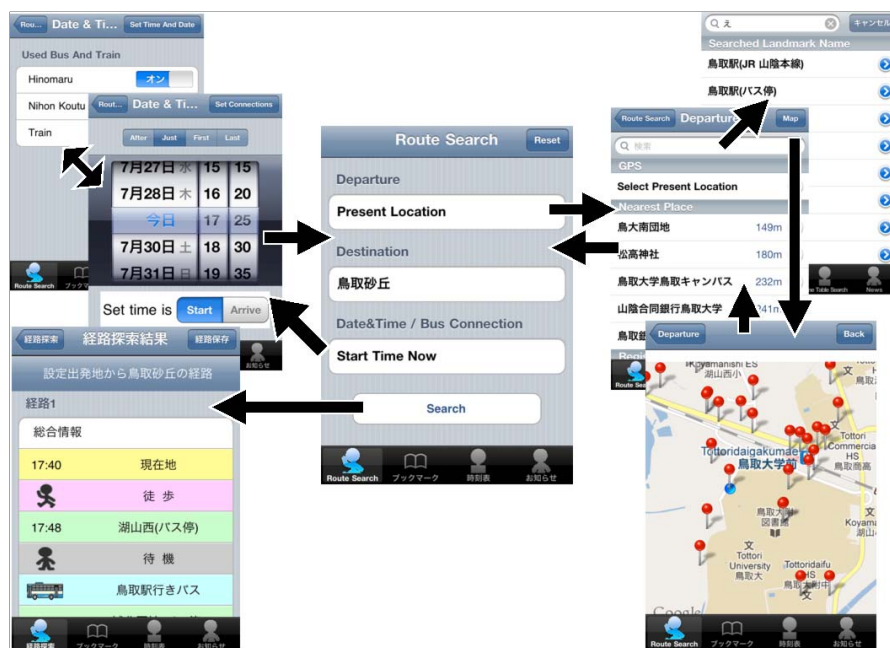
Rou... Date & Ti... Set Time And Date

Used Bus And Train

Hinomaru オン

Nihon Koutu

Train

Rout... Date & Ti... Set Connections

After Just First Last

7月27日 水 15 15

7月28日 木 16 20

今日 17 25

7月30日 土 18 30

7月31日 日 19 35

Set time is Start Arrive

Route Search ブックマーク お知らせ

Route Search Reset

Departure

Present Location

Destination

鳥取砂丘

Date&Time / Bus Connection

Start Time Now

Search

Route Search ブックマーク 時刻表 お知らせ

え キャンセル

Searched Landmark Name

鳥取駅(JR 山陰本線)

鳥取駅(バス停)

Route Search Departure Map

検索

GPS

Select Present Location

Nearest Place

鳥大南団地 149m

松高神社 180m

鳥取大学鳥取キャンパス 232m

山陰合同銀行鳥取大学 241m

鳥取

Route Search

Time Table Search News

Departure Back

Koyamanishi ES 湖山西小

Tottoridaigakumae 鳥取大学前

Tottori Commercial HS 鳥取商業

鳥取大 図書館

Tottori University 鳥取大

Tottoridaifu HS 鳥取大附中

Koyama

Google

Route Search ブックマーク 時刻表 お知らせ

経路探索 経路探索結果 経路保存

設定出発地から鳥取砂丘の経路

経路1

総合情報

17:40 現在地

徒 歩

17:48 湖山西(バス停)

待 機

鳥取駅行きバス

経路探索 ブックマーク 時刻表 お知らせ